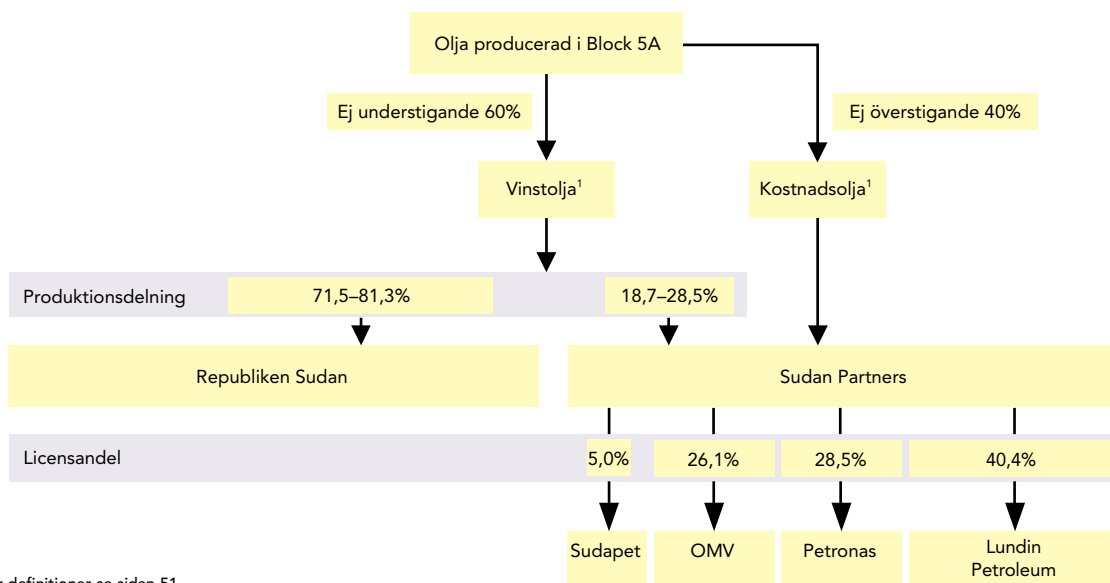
Olja producerad i Block 5A

Ej understigande 60%

Ej överstigande 40%

Vinstolja$^1$

Kostnadsolja$^1$

Produktionsdelning

71,5–81,3%

18,7–28,5%

Republiken Sudan

Sudan Partners

Licensandel

5,0%

26,1%

28,5%

40,4%

Sudapet

OMV

Petronas

Lundin Petroleum

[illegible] definitioner se sidan 51